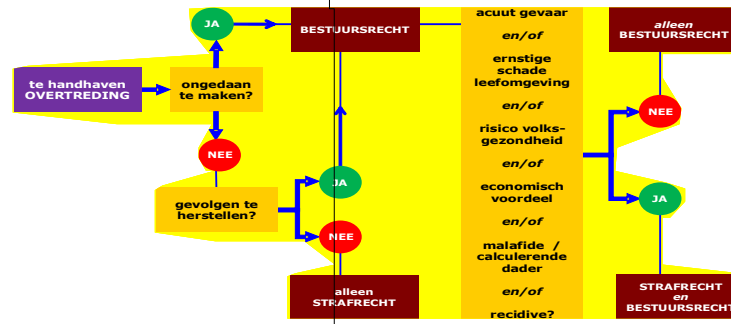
te handhaven OVERTREDING

ongedaan te maken?

JA

NEE

BESTUURSRECHT

gevolgen te herstellen?

JA

NEE

alleen STRAFRECHT

acuut gevaar

en/of

ernstige schade leefomgeving

en/of

risico volksgezondheid

en/of

economisch voordeel

en/of

malafide / calculerende dader

en/of

recidive?

alleen BESTUURSRECHT

NEE

JA

STRAFRECHT en BESTUURSRECHT